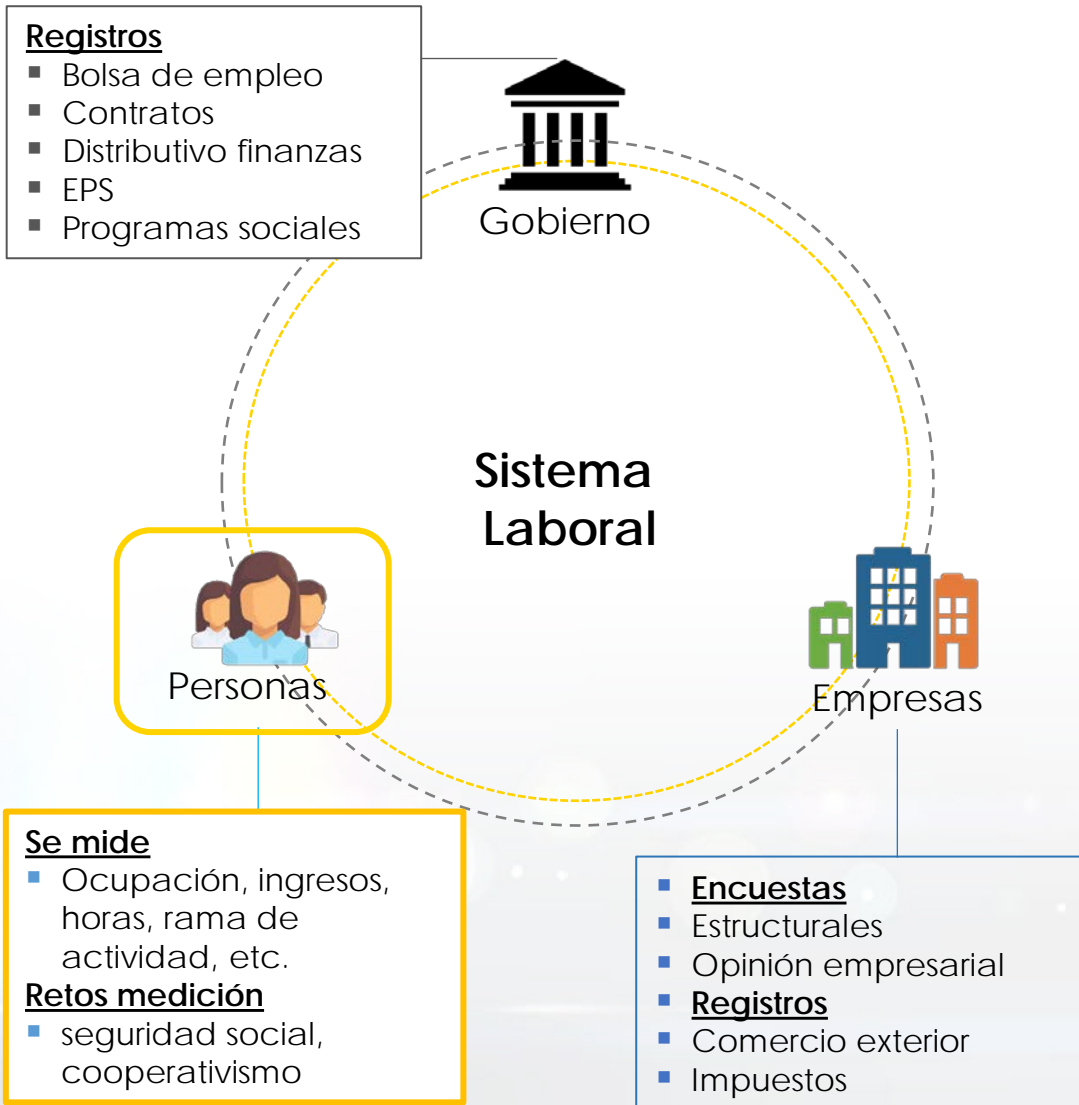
**Registros**
- Bolsa de empleo
- Contratos
- Distributivo finanzas
- EPS
- Programas sociales

Gobierno

Sistema Laboral

Personas

Empresas

**Se mide**
- Ocupación, ingresos, horas, rama de actividad, etc.

**Retos medición**
- seguridad social, cooperativismo

- **Encuestas**
- Estructurales
- Opinión empresarial
- **Registros**
- Comercio exterior
- Impuestos